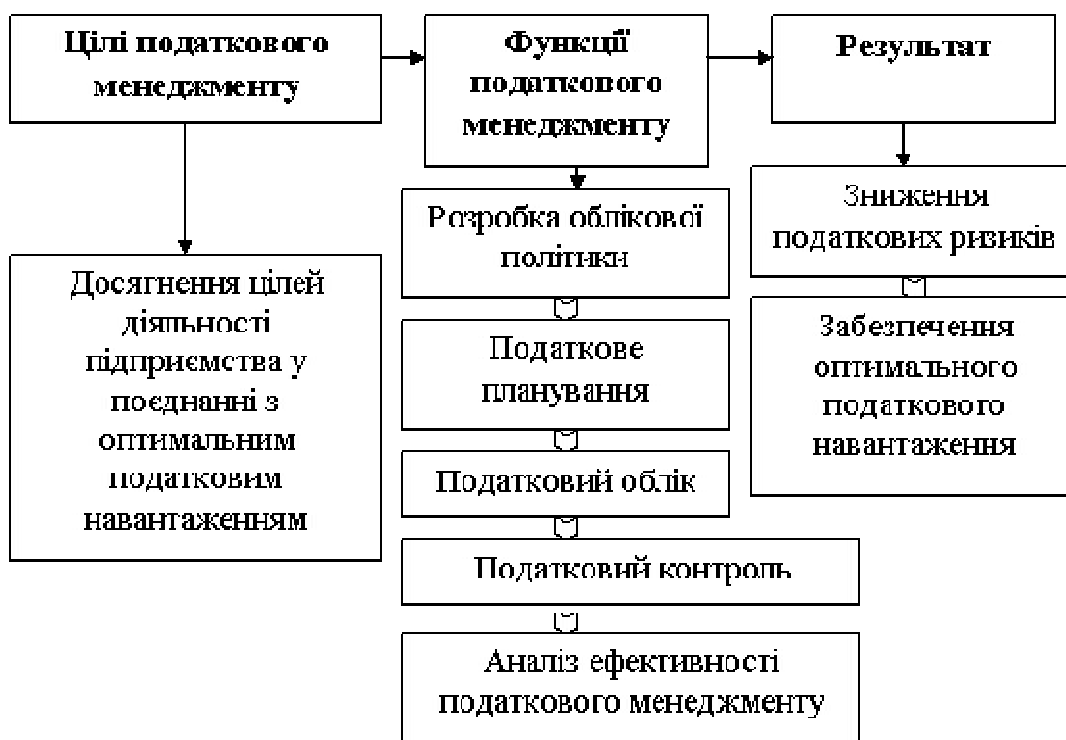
Цілі податкового менеджменту

Функції податкового менеджменту

Результат

Досягнення цілей діяльності підприємства у поєднанні з оптимальним податковим навантаженням

Розробка облікової політики

Податкове планування

Податковий облік

Податковий контроль

Аналіз ефективності податкового менеджменту

Зниження податкових ризиків

Забезпечення оптимального податкового навантаження